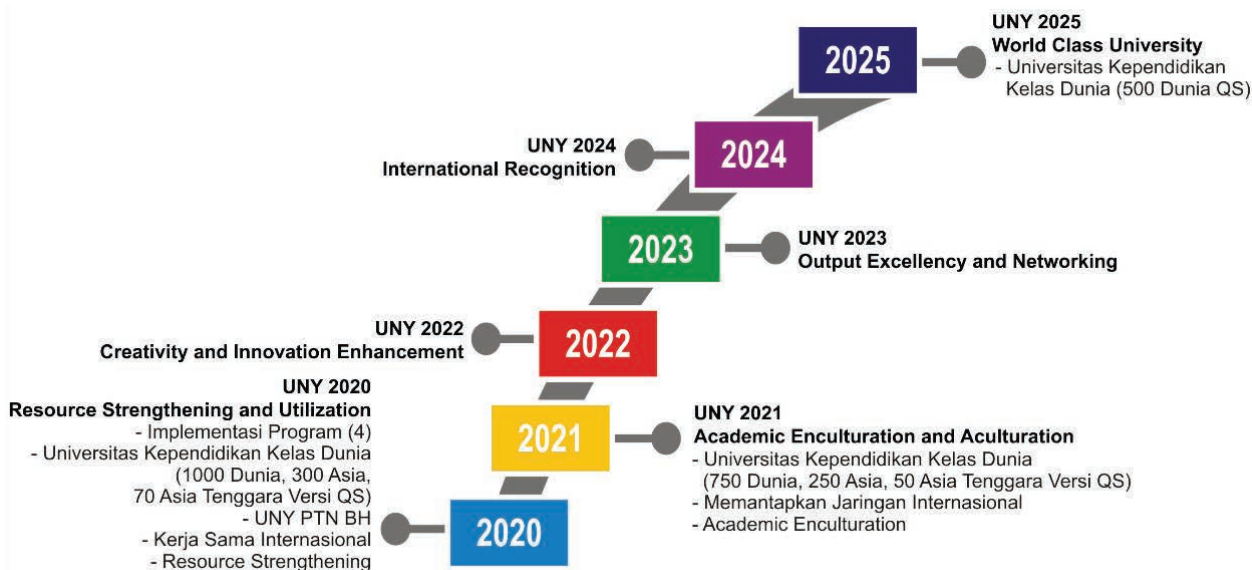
2025

UNY 2025
World Class University
- Universitas Kependidikan Kelas Dunia (500 Dunia QS)

UNY 2024
International Recognition

2024

2023

UNY 2023
Output Excellency and Networking

UNY 2022
Creativity and Innovation Enhancement

2022

UNY 2020
Resource Strengthening and Utilization
- Implementasi Program (4)
- Universitas Kependidikan Kelas Dunia (1000 Dunia, 300 Asia, 70 Asia Tenggara Versi QS)
- UNY PTN BH
- Kerja Sama Internasional
- Resource Strengthening

2021

UNY 2021
Academic Enculturation and Aculturation
- Universitas Kependidikan Kelas Dunia (750 Dunia, 250 Asia, 50 Asia Tenggara Versi QS)
- Memantapkan Jaringan Internasional
- Academic Enculturation

2020